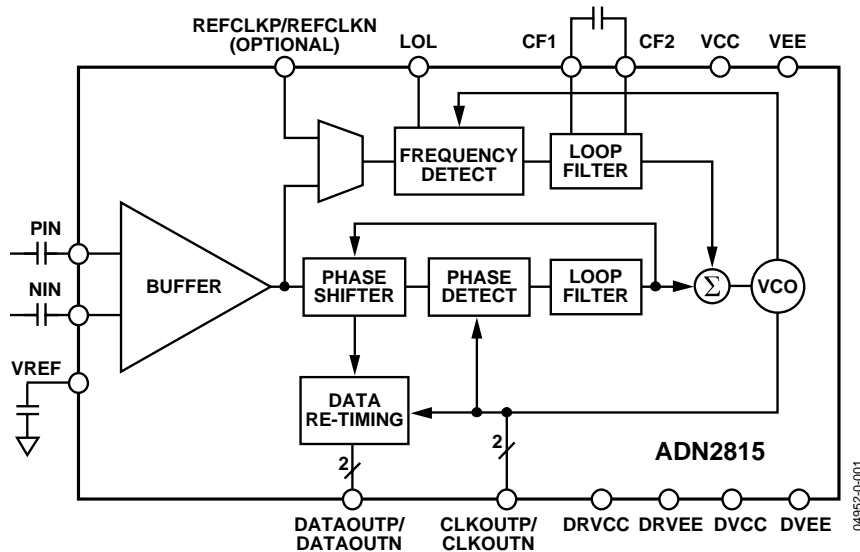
REFCLKP/REFCLKN (OPTIONAL)

LOL

CF1

CF2

VCC

VEE

FREQUENCY DETECT

LOOP FILTER

PIN

NIN

BUFFER

PHASE SHIFTER

PHASE DETECT

LOOP FILTER

$\Sigma$

VCO

VREF

DATA RE-TIMING

2

2

ADN2815

DATAOUTP/ DATAOUTN

CLKOUTP/ CLKOUTN

DRVCC

DRVEE

DVCC

DVEE

04952-0-001